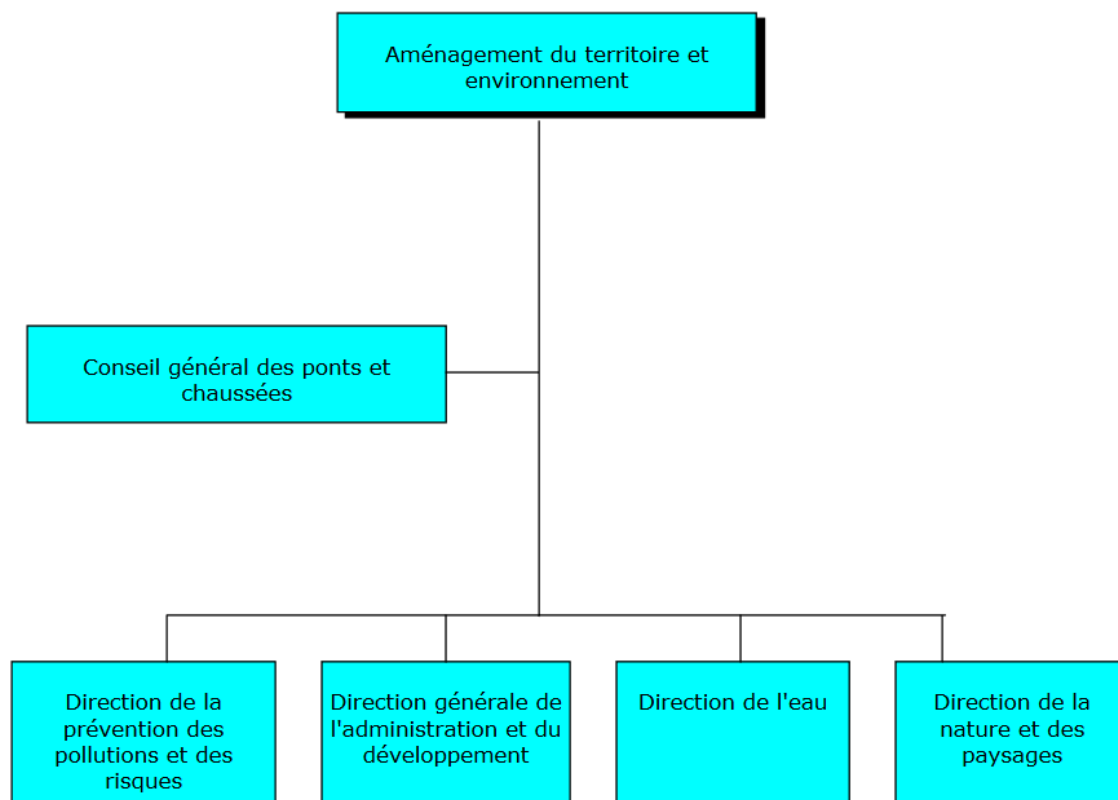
Aménagement du territoire et environnement

Conseil général des ponts et chaussées

Direction de la prévention des pollutions et des risques

Direction générale de l'administration et du développement

Direction de l'eau

Direction de la nature et des paysages